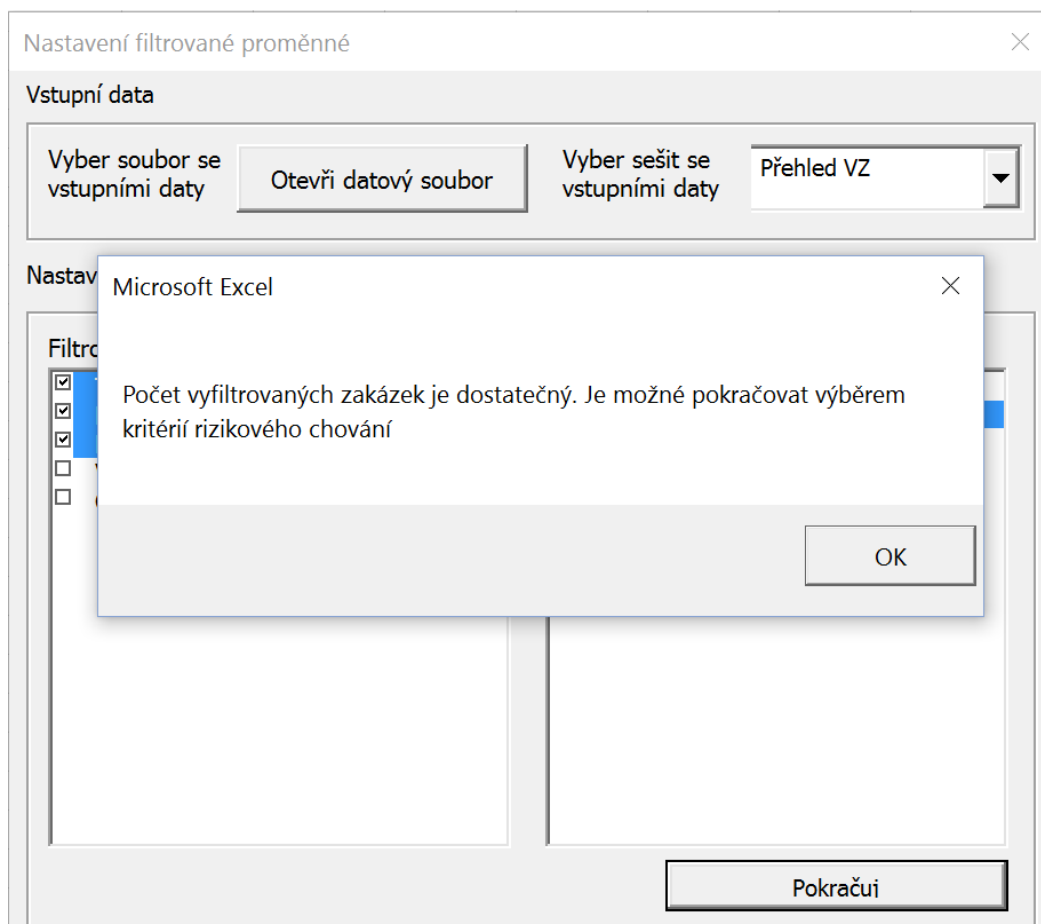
Nastavení filtrované proměnné

Vstupní data

Vyber soubor se vstupními daty

Otevři datový soubor

Vyber sešit se vstupními daty

Přehled VZ

Nastav

Filtro

Microsoft Excel

Počet vyfiltrovaných zakázek je dostatečný. Je možné pokračovat výběrem kritérií rizikového chování

OK

Pokračuj